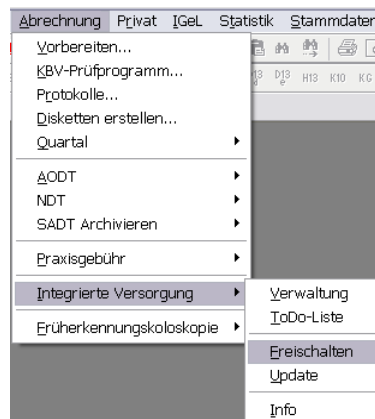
Abrechnung Privat IGeL Statistik Stammdaten

Vorbereiten...
KBV-Prüfprogramm...
Protokolle...
Disketten erstellen...
Quartal

AODT
NDT
SADT Archivieren

Praxisgebühr

Integrierte Versorgung

Früherkennungskoloskopie

Verwaltung
ToDo-Liste

Freischalten
Update

Info

H13 K10 KC